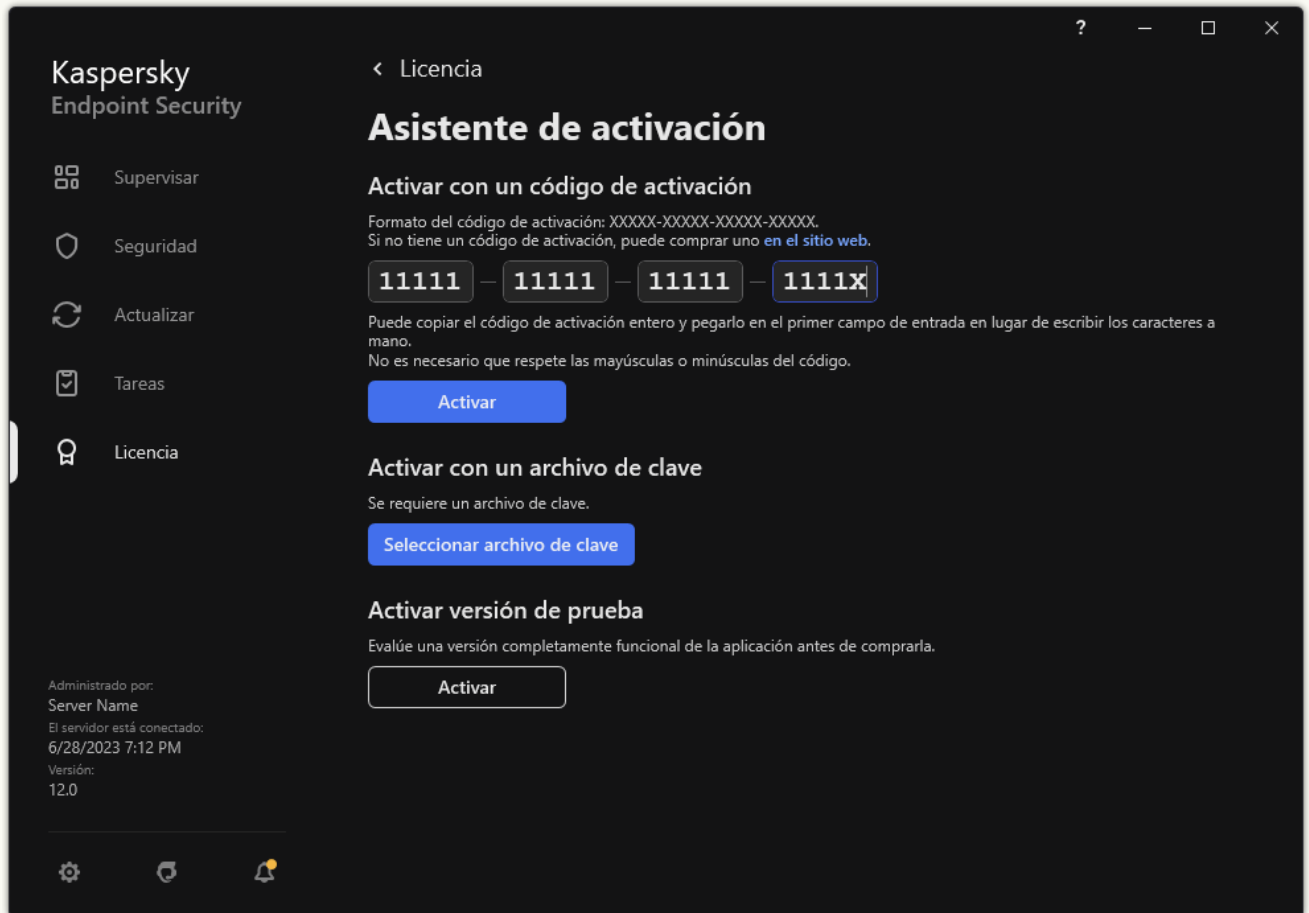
?

Kaspersky
Endpoint Security

Supervisar

Seguridad

Actualizar

Tareas

Licencia

Administrado por:
Server Name
El servidor está conectado:
6/28/2023 7:12 PM
Versión:
12.0

< Licencia

Asistente de activación

Activar con un código de activación

Formato del código de activación: XXXXX-XXXXX-XXXXX-XXXXX.
Si no tiene un código de activación, puede comprar uno en el sitio web.

11111 – 11111 – 11111 – 1111X

Puede copiar el código de activación entero y pegarlo en el primer campo de entrada en lugar de escribir los caracteres a mano.
No es necesario que respete las mayúsculas o minúsculas del código.

Activar

Activar con un archivo de clave

Se requiere un archivo de clave.

Seleccionar archivo de clave

Activar versión de prueba

Evalúe una versión completamente funcional de la aplicación antes de comprarla.

Activar